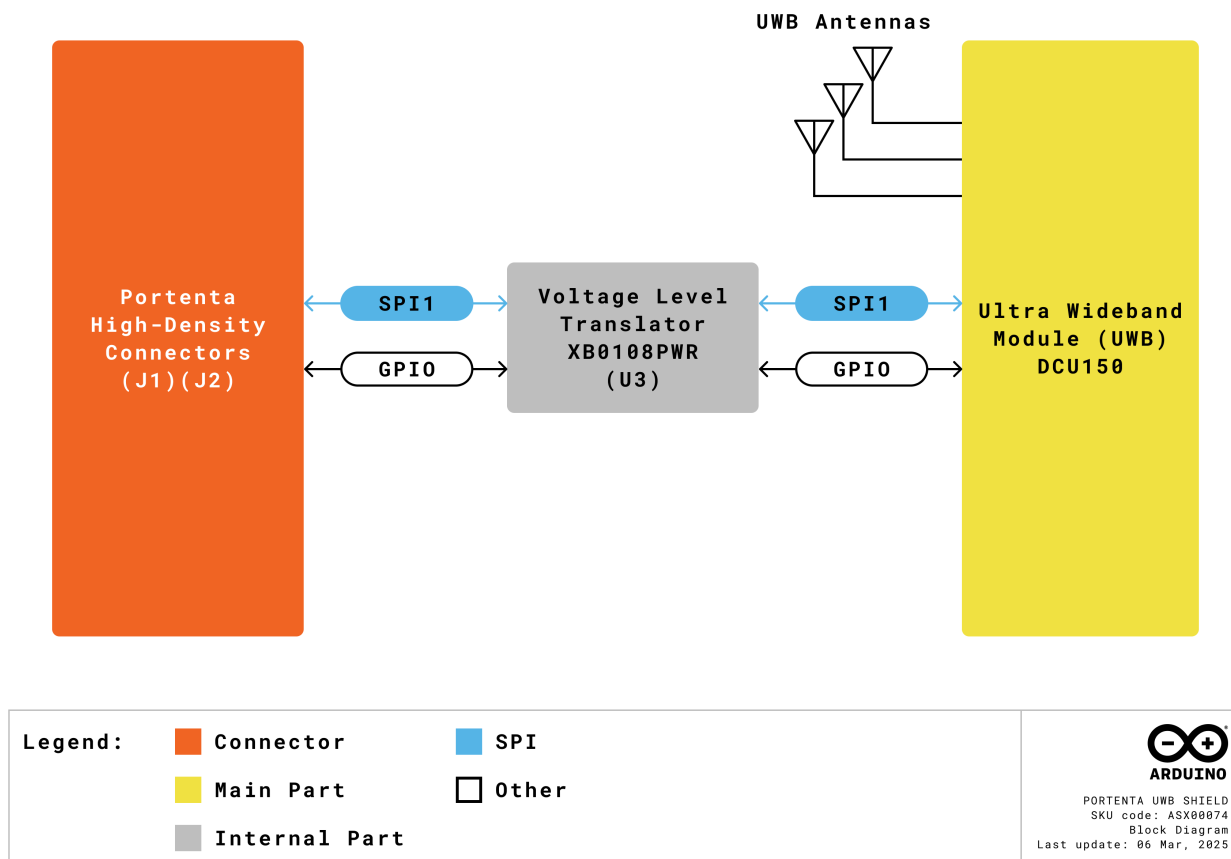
UWB Antennas

Portenta High-Density Connectors (J1)(J2)

SPI1

GPIO

Voltage Level Translator XB0108PWR (U3)

SPI1

GPIO

Ultra Wideband Module (UWB) DCU150

Legend:

Connector

Main Part

Internal Part

SPI

Other

ARDUINO

PORTENTA UWB SHIELD
SKU code: ASX00074
Block Diagram
Last update: 06 Mar, 2025